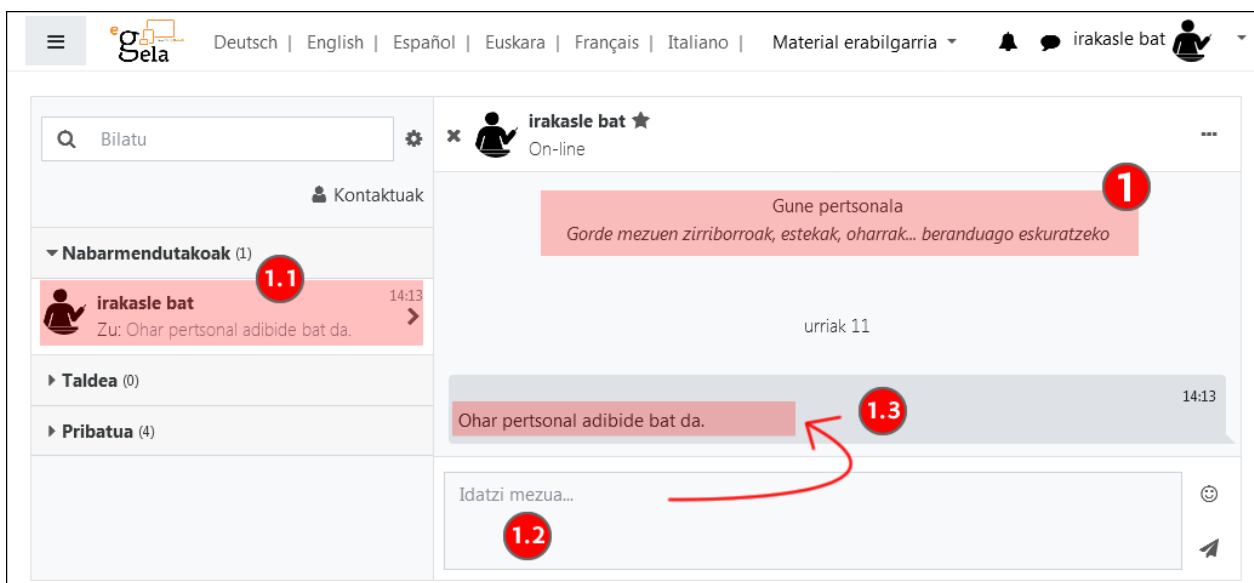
eGela

Deutsch | English | Español | Euskara | Français | Italiano | Material erabilgarria

irakasle bat

Bilatu

Kontaktuak

Nabarmendutakoak (1)

1.1

irakasle bat
14:13
Zu: Ohar pertsonal adibide bat da.

Taldea (0)

Pribatua (4)

irakasle bat
On-line

1

Gune pertsonala
Gorde mezuen zirriborroak, estekak, oharrak... beranduago eskuratzeko

urriak 11

14:13
Ohar pertsonal adibide bat da.

1.3

Idatzi mezua...

1.2